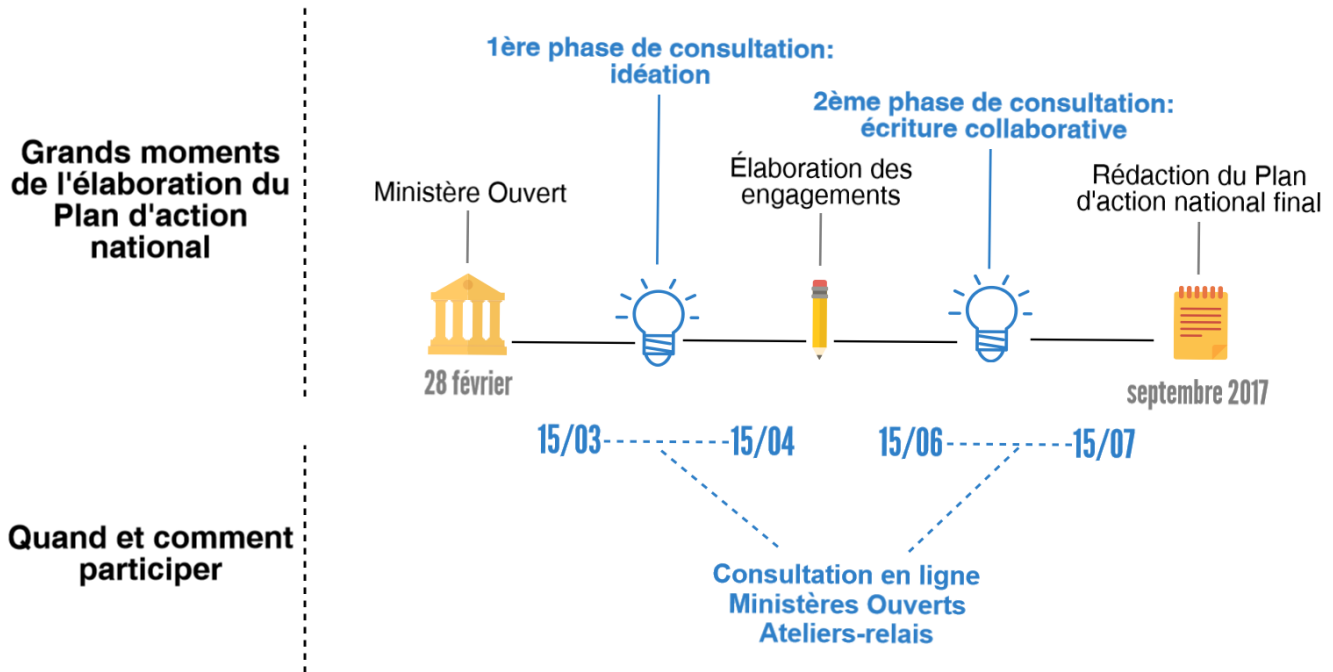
Grands moments de l'élaboration du Plan d'action national

1ère phase de consultation: idéation

2ème phase de consultation: écriture collaborative

Ministère Ouvert

Élaboration des engagements

Rédaction du Plan d'action national final

28 février

septembre 2017

15/03 15/04 15/06 15/07

Quand et comment participer

Consultation en ligne
Ministères Ouverts
Ateliers-relais